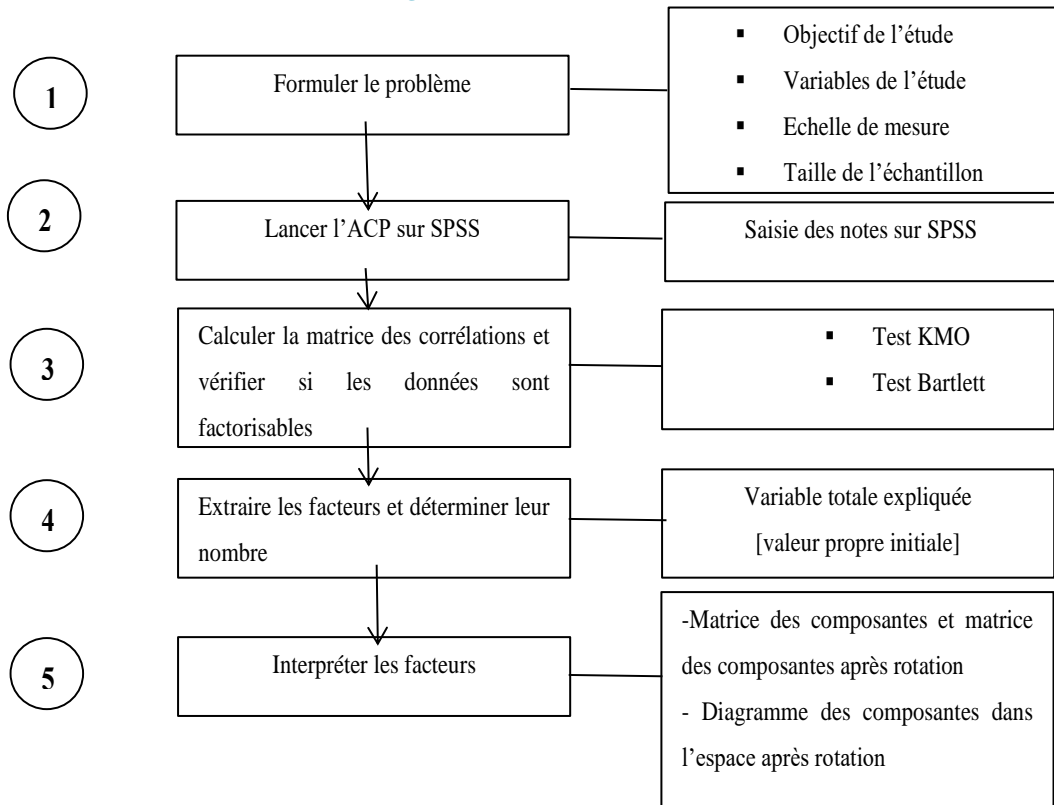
1

Formuler le problème

- Objectif de l'étude
- Variables de l'étude
- Echelle de mesure
- Taille de l'échantillon

2

Lancer l'ACP sur SPSS

Saisie des notes sur SPSS

3

Calculer la matrice des corrélations et vérifier si les données sont factorisables

- Test KMO
- Test Bartlett

4

Extraire les facteurs et déterminer leur nombre

Variable totale expliquée [valeur propre initiale]

5

Interpréter les facteurs

-Matrice des composantes et matrice des composantes après rotation
- Diagramme des composantes dans l'espace après rotation